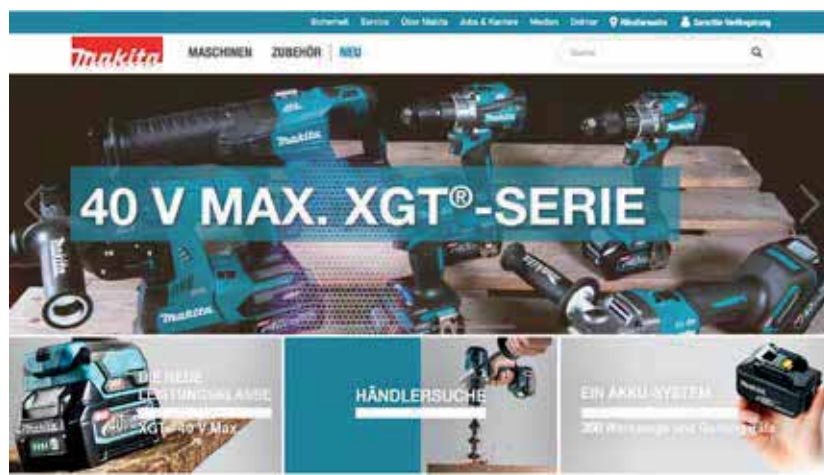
Sicherheit Service Über Makita Jobs & Karriere Medien Online Händlersuche Garantie-Verlängerung

makita MASCHINEN ZUBEHÖR NEU

Suche

40 V MAX. XGT®-SERIE

DIE NEUE LEISTUNGSKLASSE
XGT® 40 V Max

HÄNDLERSUCHE

EIN AKKU-SYSTEM
200 Werkzeuge und Gartengeräte